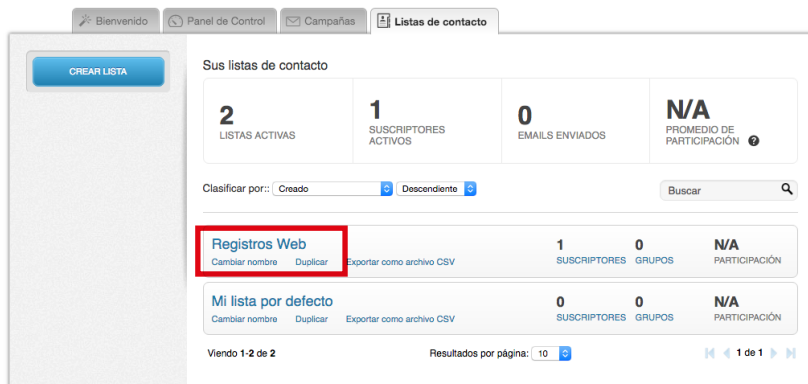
Bienvenido | Panel de Control | Campañas | Listas de contacto

CREAR LISTA

Sus listas de contacto

| 2 LISTAS ACTIVAS | 1 SUSCRIPTORES ACTIVOS | 0 EMAILS ENVIADOS | N/A PROMEDIO DE PARTICIPACIÓN ? |
|---|---|---|---|

Clasificar por:: Creado Descendiente

Buscar

| Registros Web<br>Cambiar nombre Duplicar Exportar como archivo CSV | 1 SUSCRIPTORES | 0 GRUPOS | N/A PARTICIPACIÓN |
|---|---|---|---|
| Mi lista por defecto<br>Cambiar nombre Duplicar Exportar como archivo CSV | 0 SUSCRIPTORES | 0 GRUPOS | N/A PARTICIPACIÓN |

Viendo 1-2 de 2

Resultados por página: 10

1 de 1